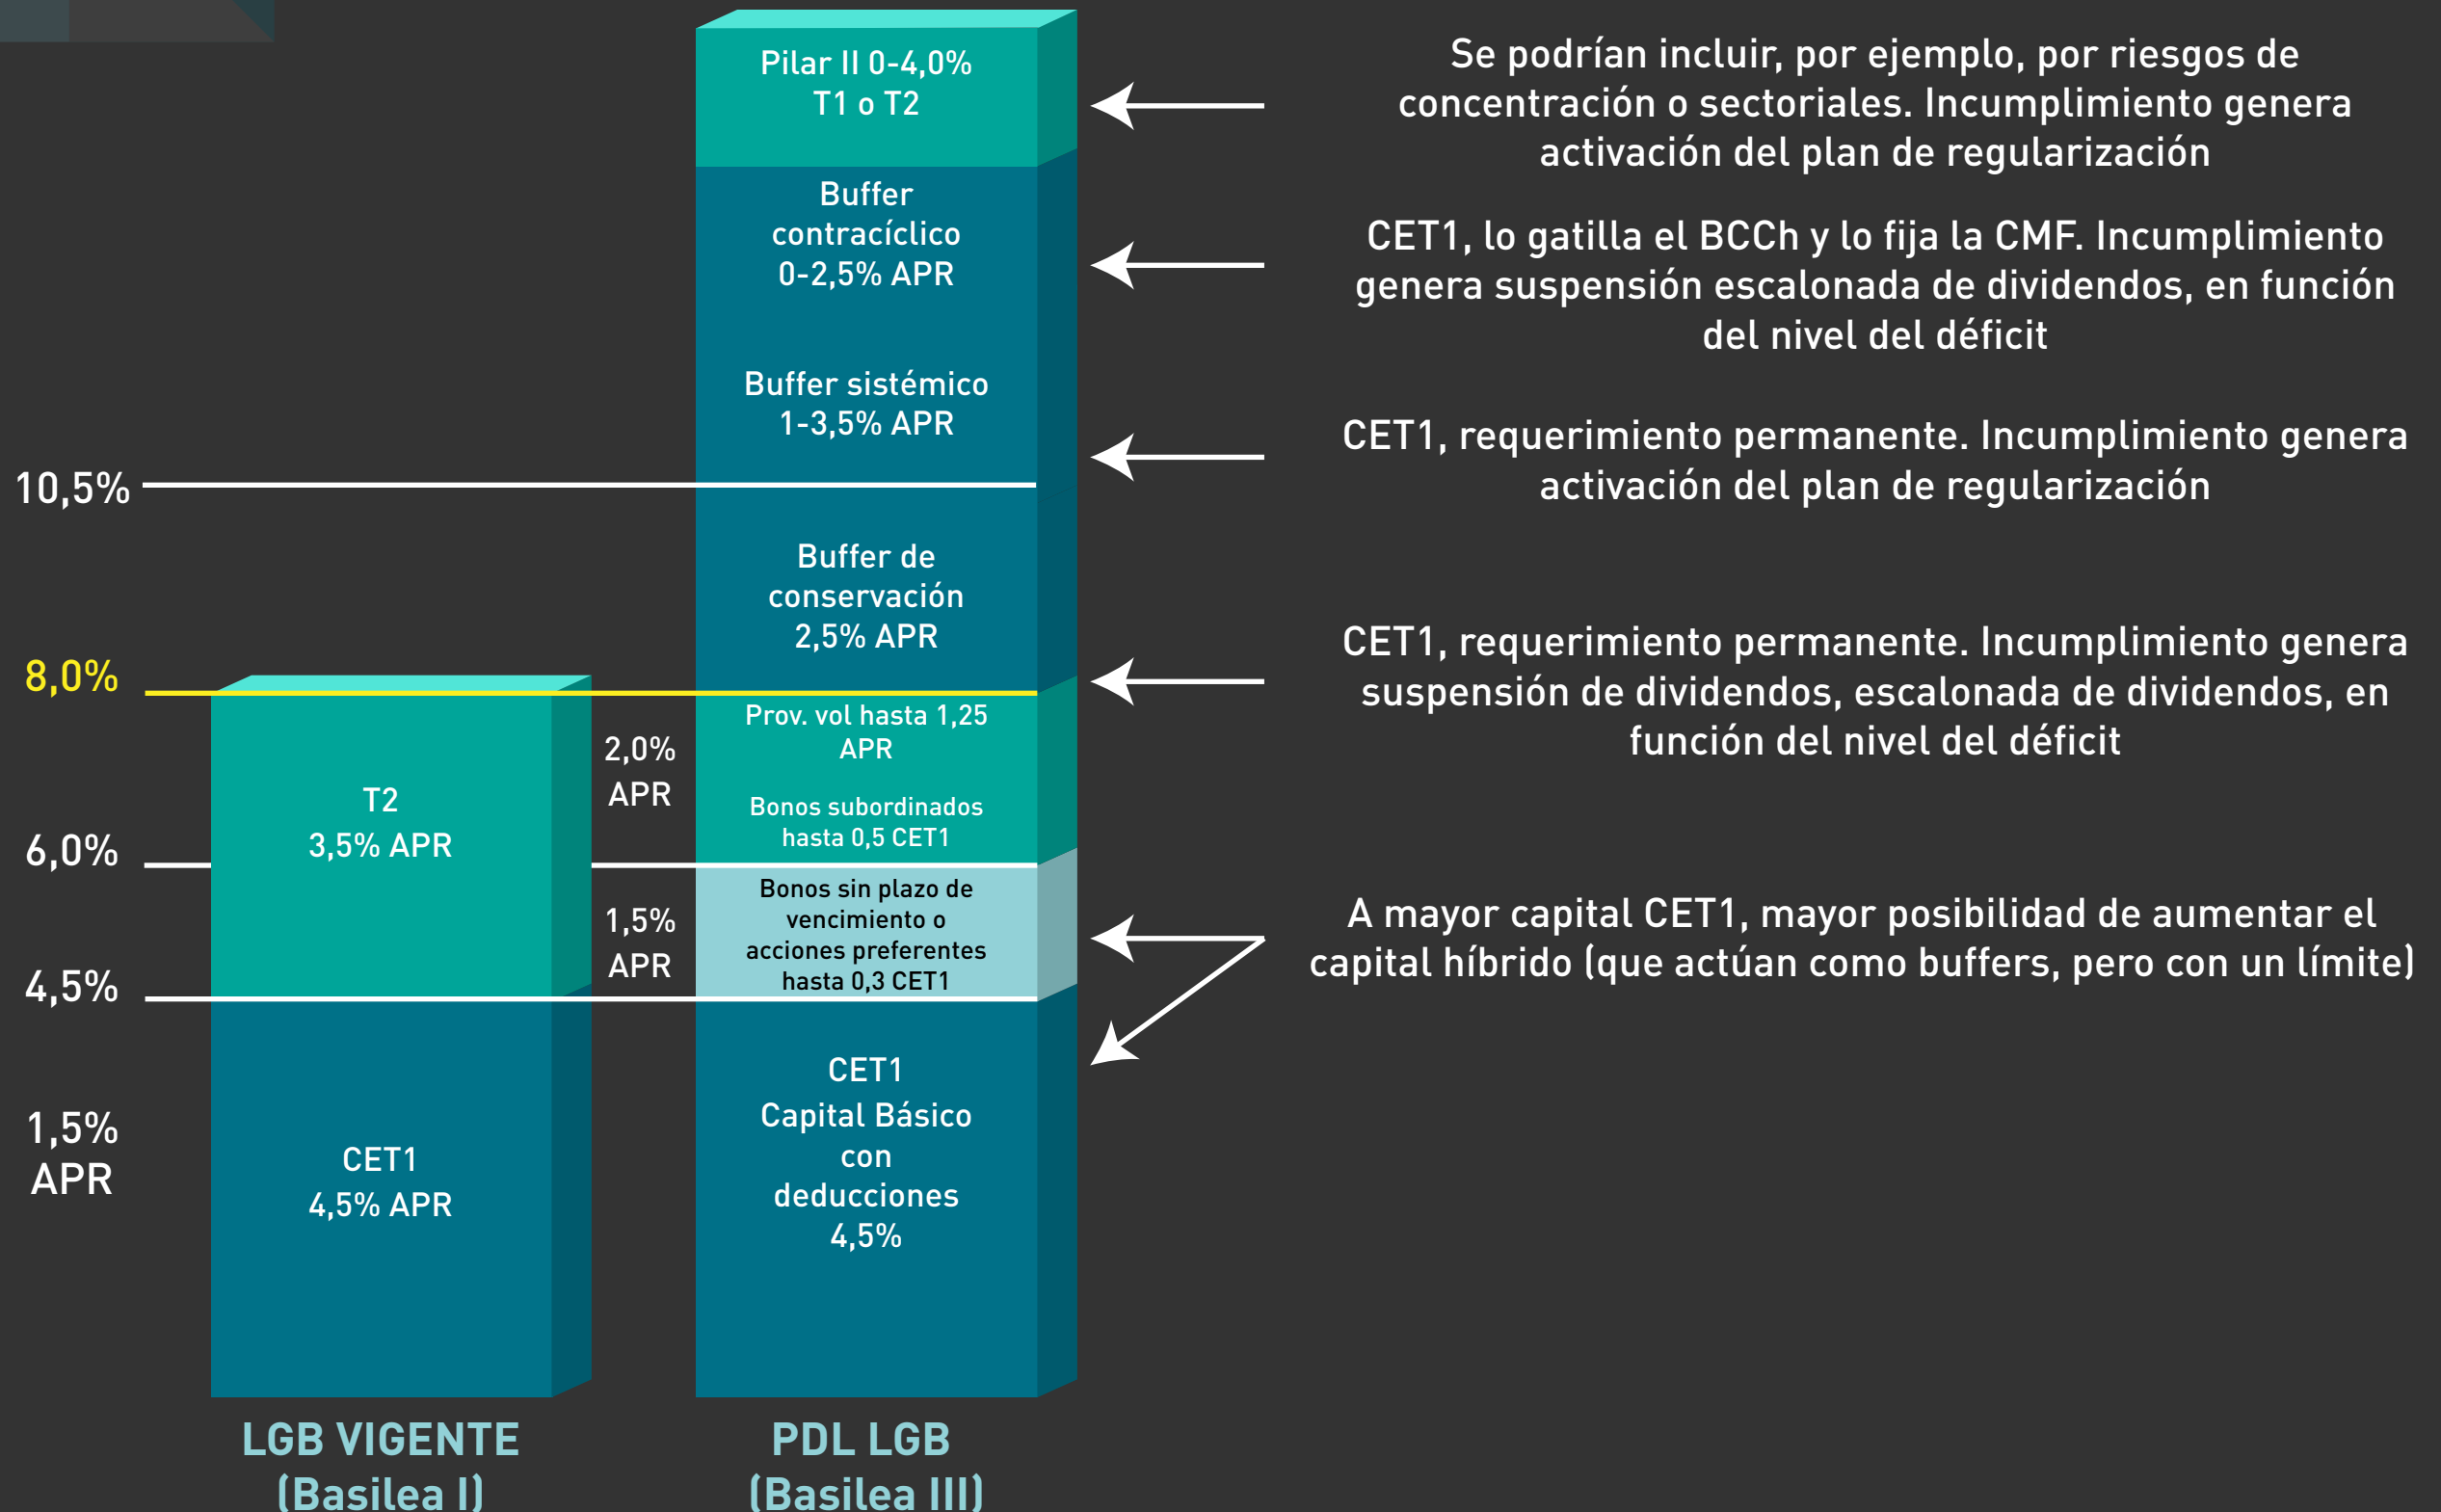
Pilar II 0-4,0%
T1 o T2

Buffer contracíclico 0-2,5% APR

Buffer sistémico 1-3,5% APR

Buffer de conservación 2,5% APR

Prov. vol hasta 1,25 APR

Bonos subordinados hasta 0,5 CET1

Bonos sin plazo de vencimiento o acciones preferentes hasta 0,3 CET1

CET1 Capital Básico con deducciones 4,5%

Se podrían incluir, por ejemplo, por riesgos de concentración o sectoriales. Incumplimiento genera activación del plan de regularización

CET1, lo gatilla el BCCh y lo fija la CMF. Incumplimiento genera suspensión escalonada de dividendos, en función del nivel del déficit

CET1, requerimiento permanente. Incumplimiento genera activación del plan de regularización

CET1, requerimiento permanente. Incumplimiento genera suspensión de dividendos, escalonada de dividendos, en función del nivel del déficit

A mayor capital CET1, mayor posibilidad de aumentar el capital híbrido (que actúan como buffers, pero con un límite)

10,5%

8,0%

6,0%

4,5%

1,5% APR

T2
3,5% APR

CET1
4,5% APR

2,0% APR

1,5% APR

LGB VIGENTE (Basilea I)

PDL LGB (Basilea III)